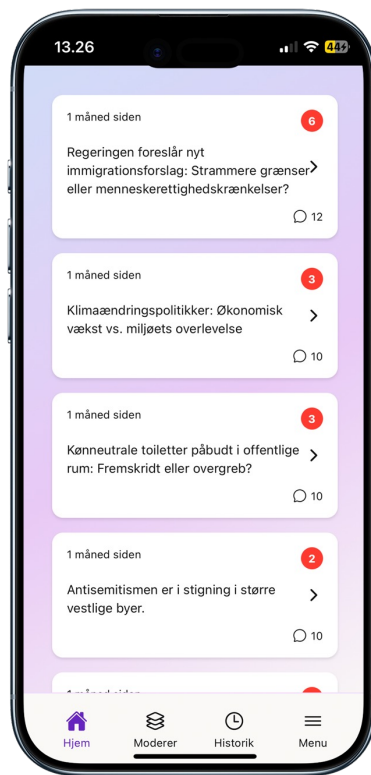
13.26

44

1 måned siden

6

Regeringen foreslår nyt immigrationsforslag: Strammere grænser eller menneskerettighedskrænkelser?

12

1 måned siden

3

Klimaændringspolitikker: Økonomisk vækst vs. miljøets overlevelse

10

1 måned siden

3

Kønneutrale toiletter påbudt i offentlige rum: Fremskridt eller overgreb?

10

1 måned siden

2

Antisemitismen er i stigning i større vestlige byer.

10

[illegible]

Hjem

Moderer

Historik

Menu